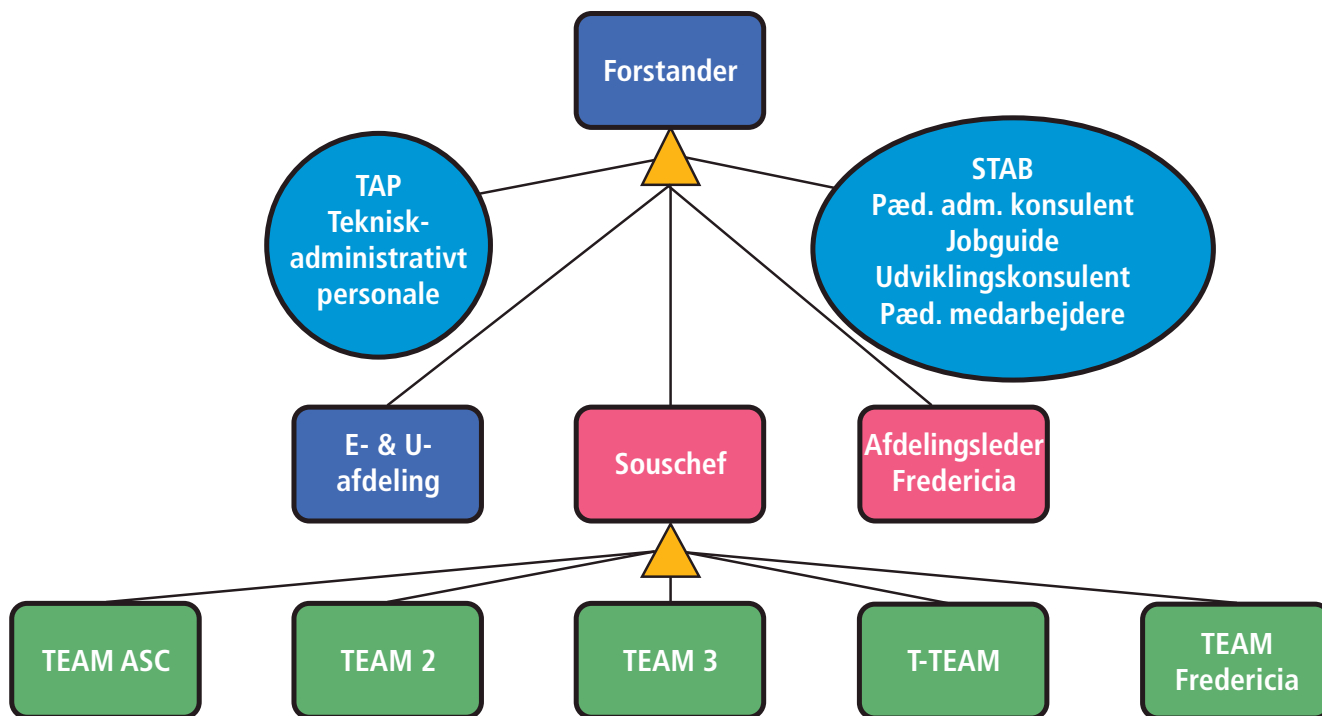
Forstander

TAP
Teknisk-administrativt personale

STAB
Pæd. adm. konsulent
Jobguide
Udviklingskonsulent
Pæd. medarbejdere

E- & U-afdeling

Souschef

Afdelingsleder Fredericia

TEAM ASC

TEAM 2

TEAM 3

T-TEAM

TEAM Fredericia